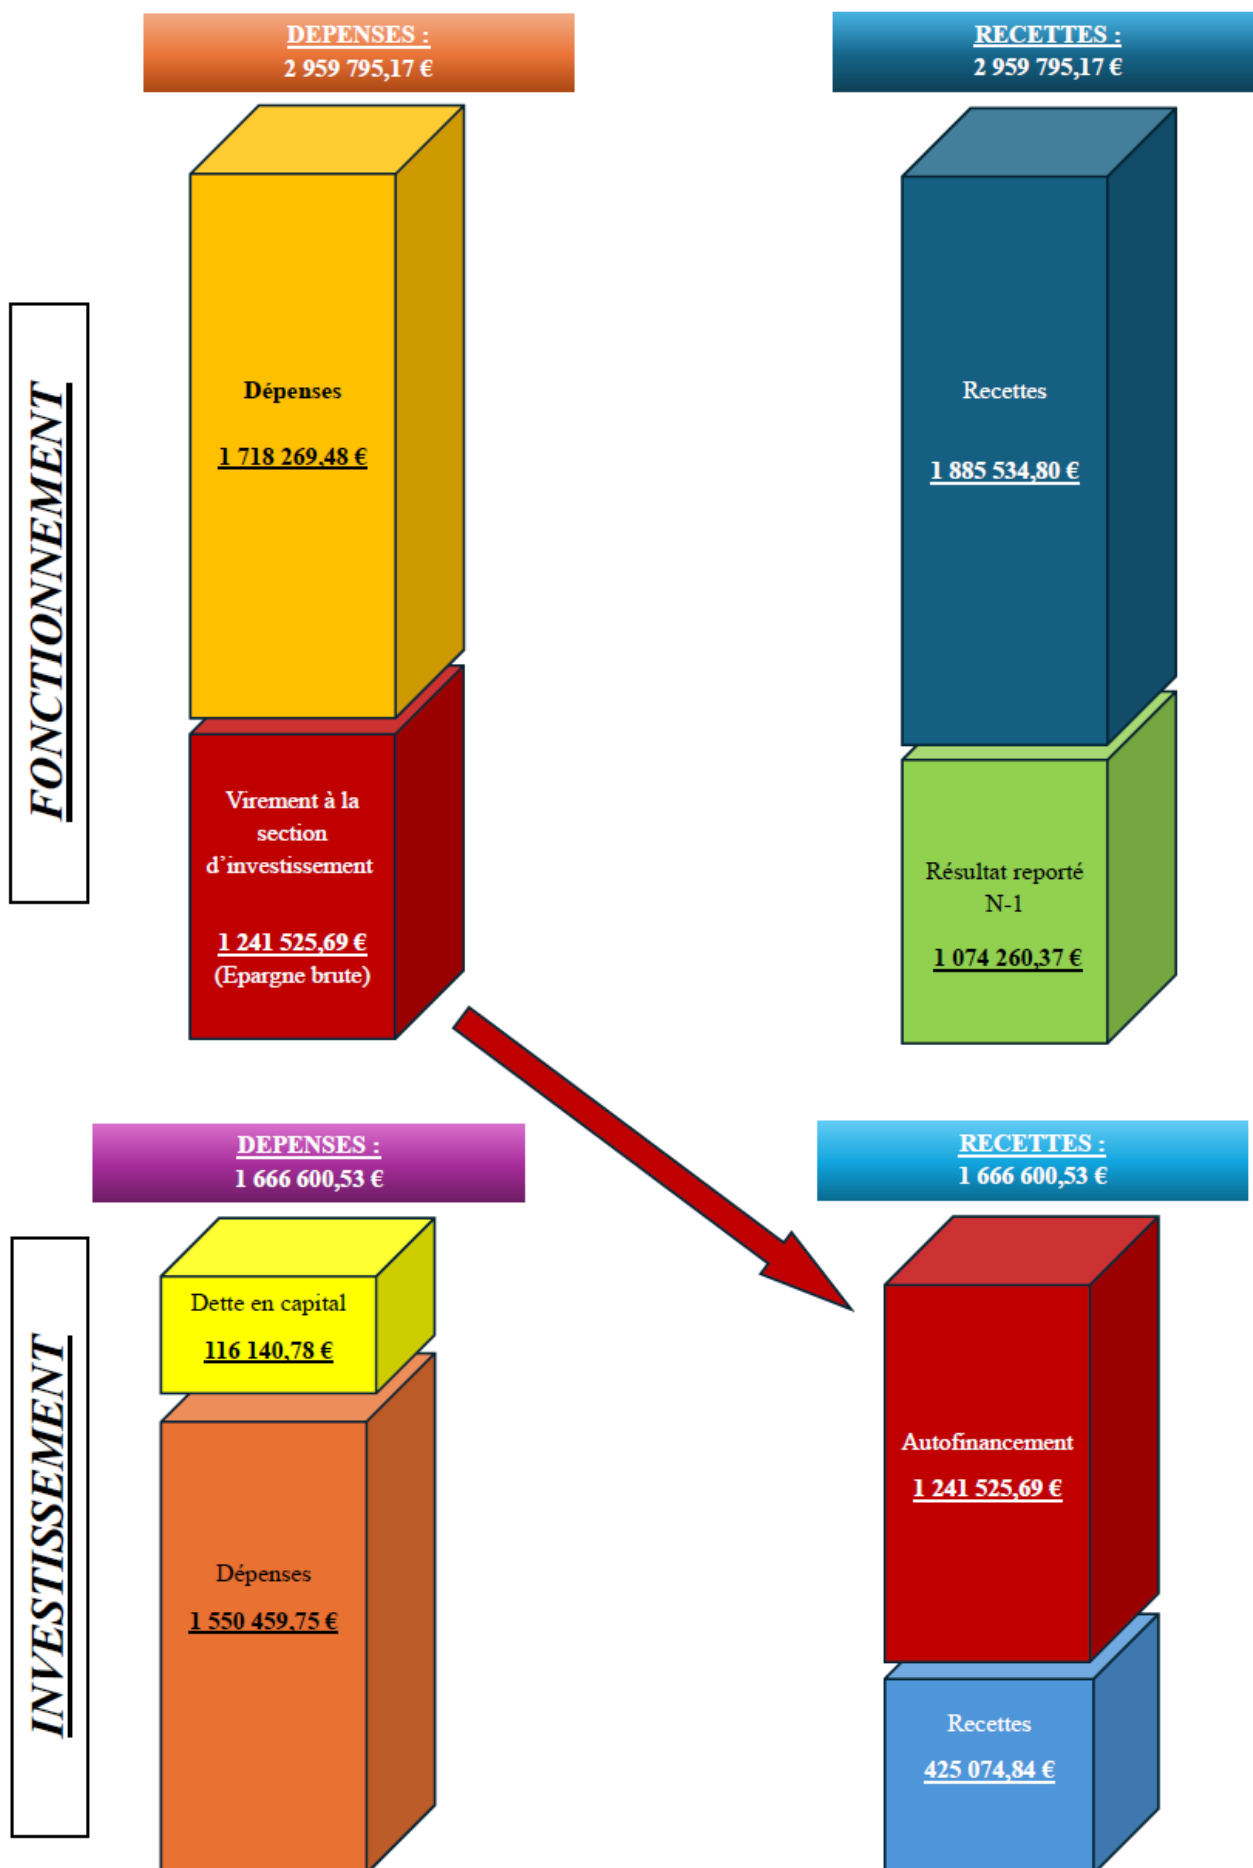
DEPENSES :
2 959 795,17 €

RECETTES :
2 959 795,17 €

FONCTIONNEMENT

Dépenses

1 718 269,48 €

Virement à la section d'investissement

1 241 525,69 €
(Epargne brute)

Recettes

1 885 534,80 €

Résultat reporté N-1

1 074 260,37 €

DEPENSES :
1 666 600,53 €

RECETTES :
1 666 600,53 €

INVESTISSEMENT

Dette en capital

116 140,78 €

Dépenses

1 550 459,75 €

Autofinancement

1 241 525,69 €

Recettes

425 074,84 €